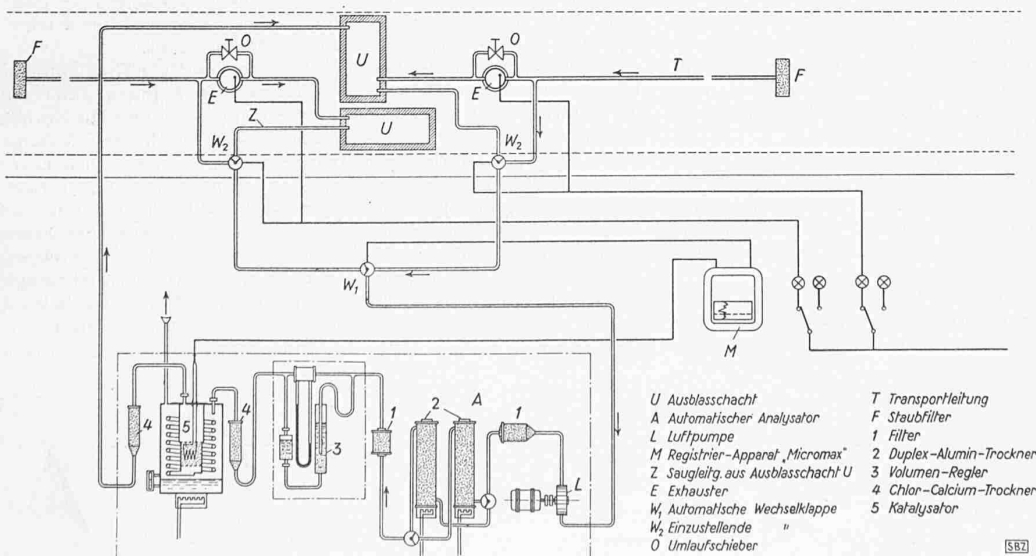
F
O
U
O
T
F
E
E
Z
U
W2
W2
W1
M
4
5
4
3
1
2
A
1
L

U Ausblasschacht
A Automatischer Analysator
L Luftpumpe
M Registrier-Apparat „Micromax"
Z Saugleitg. aus Ausblasschacht U
E Exhauster
W1 Automatische Wechselklappe
W2 Einzustellende "
O Umlaufschieber

T Transportleitung
F Staubfilter
1 Filter
2 Duplex-Alumin-Trockner
3 Volumen-Regler
4 Chlor-Calcium-Trockner
5 Katalysator

SBZ